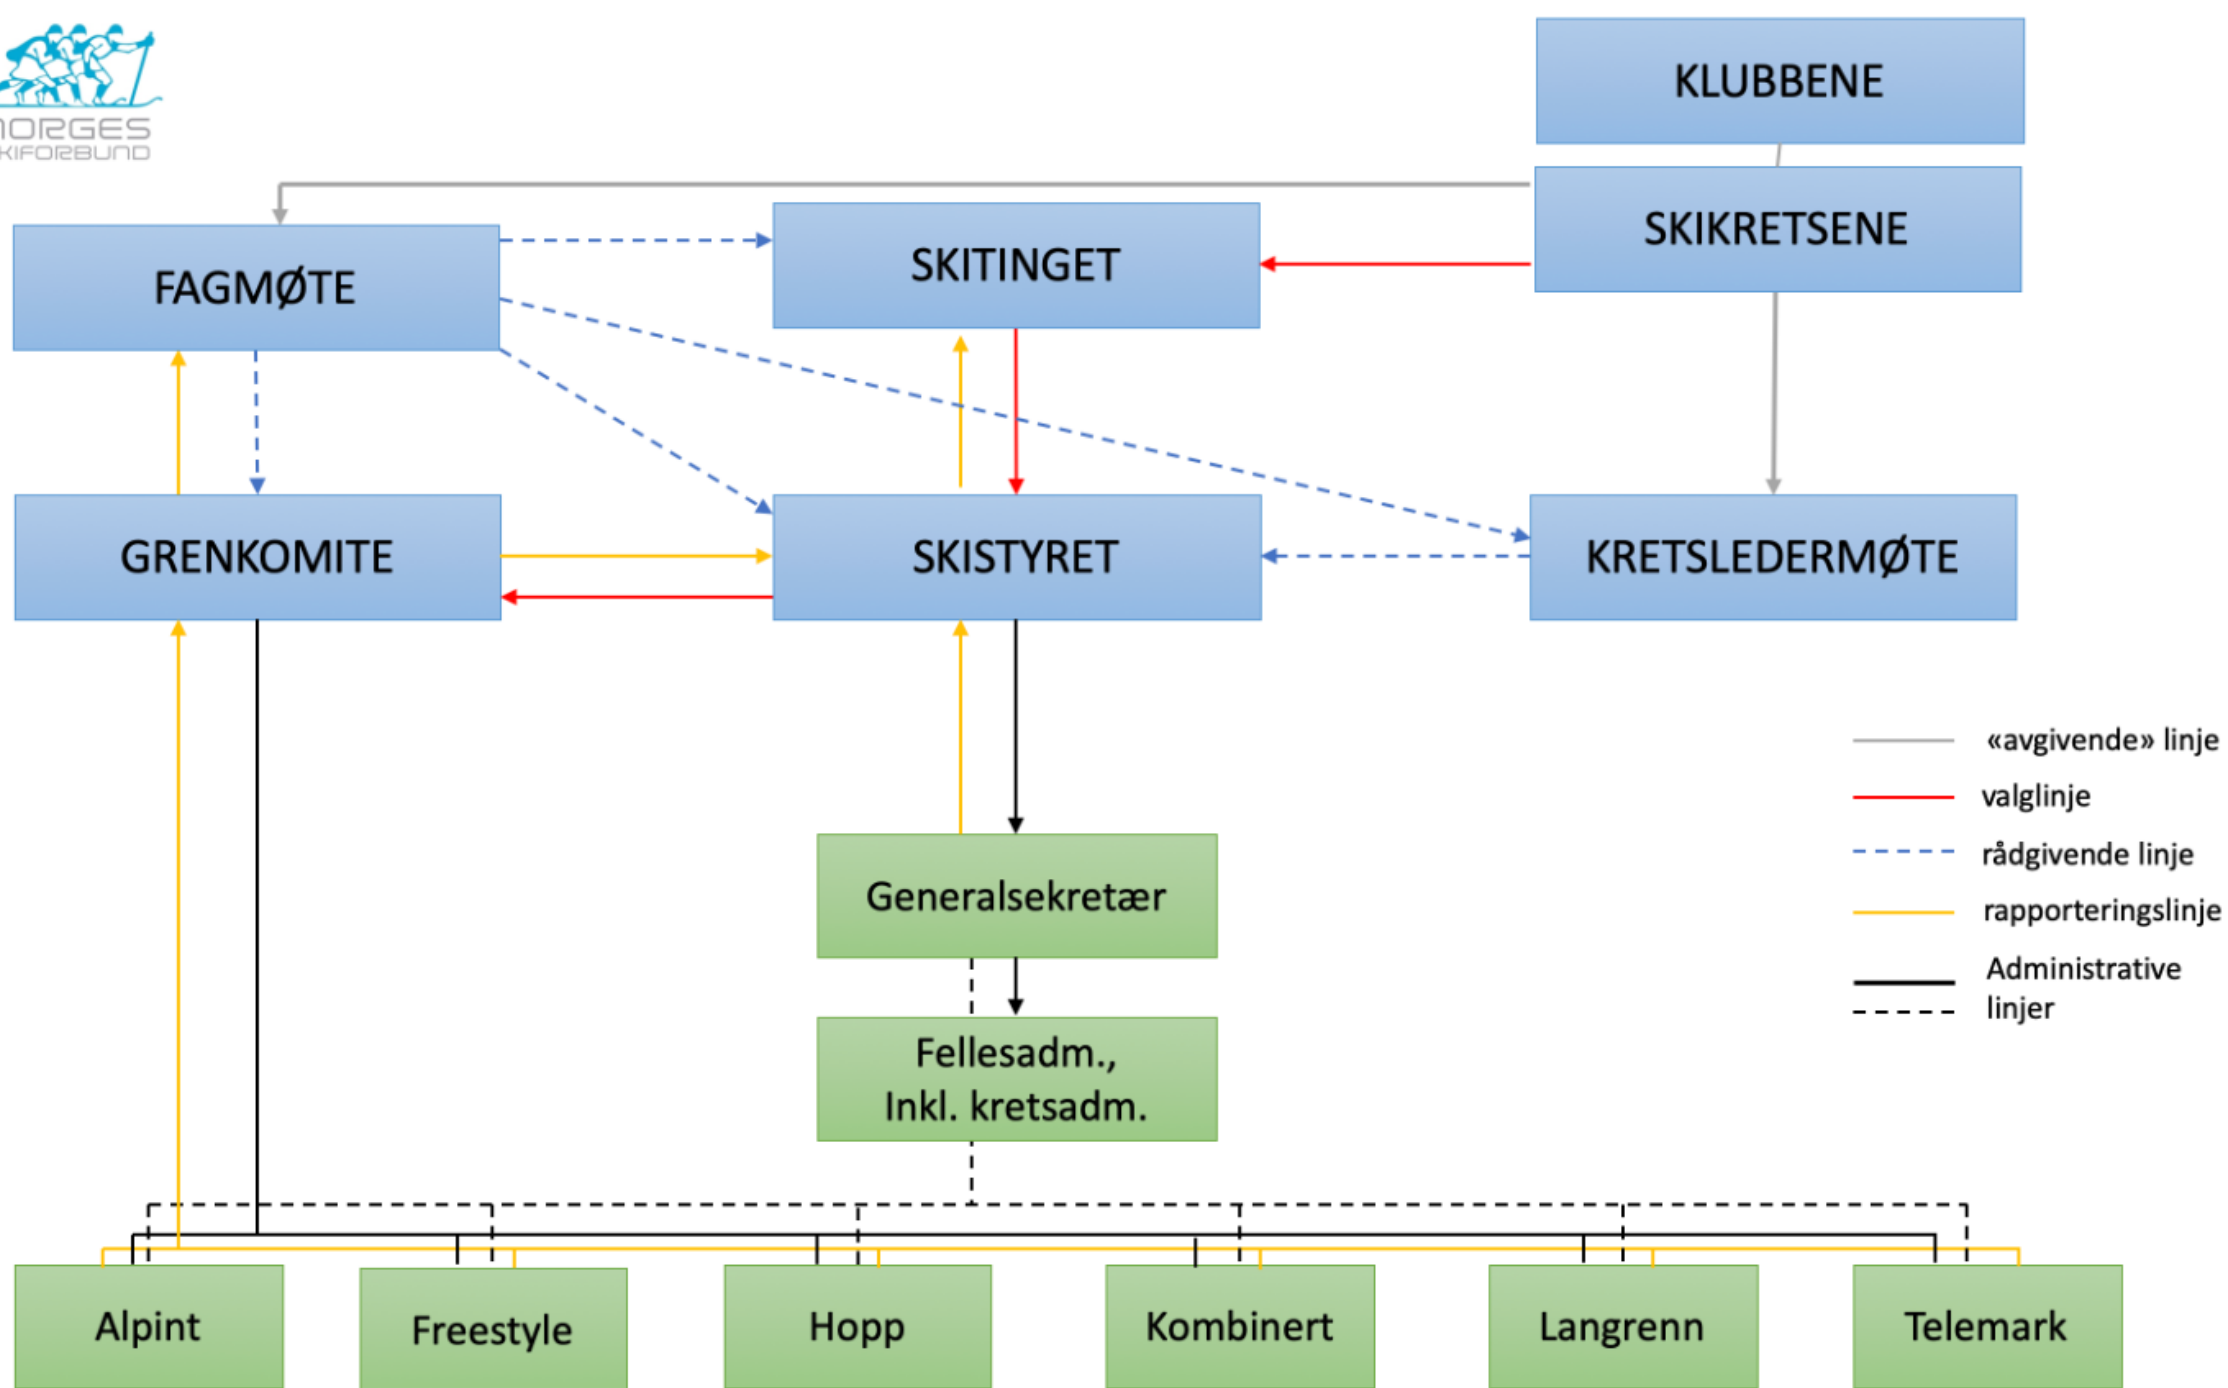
NORGES SKIFORBUND

KLUBBENE

SKIKRETSENE

FAGMØTE

SKITINGET

GRENKOMITE

SKISTYRET

KRETSLEDERMØTE

«avgivende» linje
valglinje
rådgivende linje
rapporteringslinje
Administrative linjer

Generalsekretær

Fellesadm., Inkl. kretsadm.

Alpint

Freestyle

Hopp

Kombinert

Langrenn

Telemark